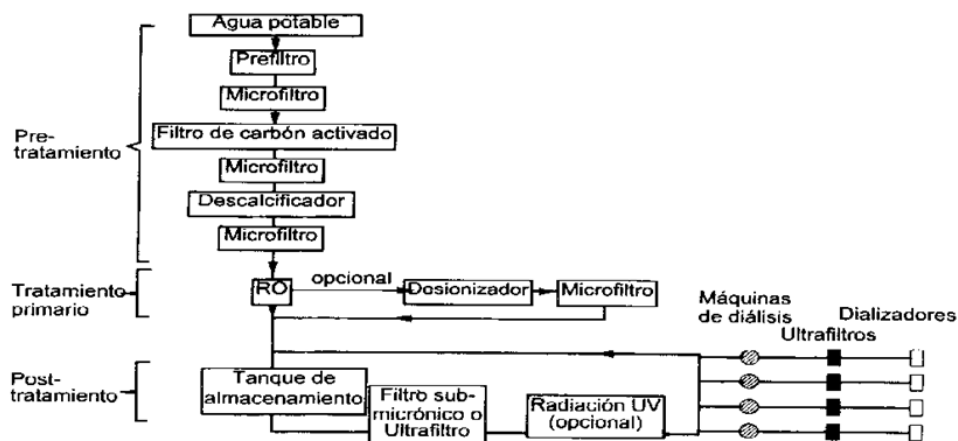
Agua potable

Prefiltro

Microfiltro

Filtro de carbón activado

Microfiltro

Descalcificador

Microfiltro

Pre-tratamiento

Tratamiento primario

RO

opcional

Desionizador

Microfiltro

Máquinas de diálisis

Ultrafiltros

Dializadores

Post-tratamiento

Tanque de almacenamiento

Filtro submicrónico o Ultrafiltro

Radiación UV (opcional)